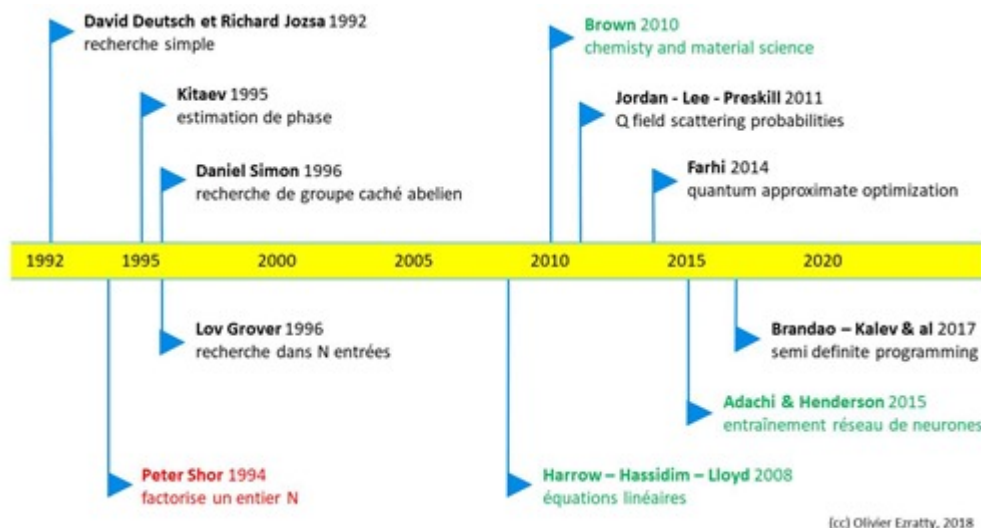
David Deutsch et Richard Jozsa 1992
recherche simple

Kitaev 1995
estimation de phase

Daniel Simon 1996
recherche de groupe caché abelien

Brown 2010
chemisty and material science

Jordan - Lee - Preskill 2011
Q field scattering probabilities

Farhi 2014
quantum approximate optimization

1992 1995 2000 2005 2010 2015 2020

Lov Grover 1996
recherche dans N entrées

Brandao – Kalev & al 2017
semi definite programming

Adachi & Henderson 2015
entraînement réseau de neurones

Peter Shor 1994
factorise un entier N

Harrow – Hassidim – Lloyd 2008
équations linéaires

(cc) Olivier Ezratty, 2018